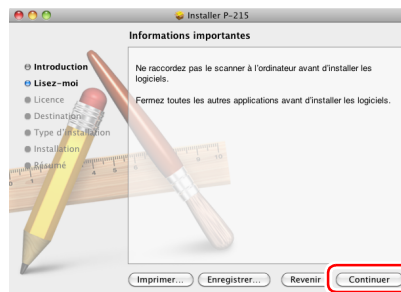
Installer P-215

Informations importantes

Introduction
Lisez-moi
Licence
Destination
Type d'installation
Installation
Résumé

Ne raccordez pas le scanner à l'ordinateur avant d'installer les logiciels.

Fermez toutes les autres applications avant d'installer les logiciels.

Imprimer... Enregistrer... Revenir Continuer